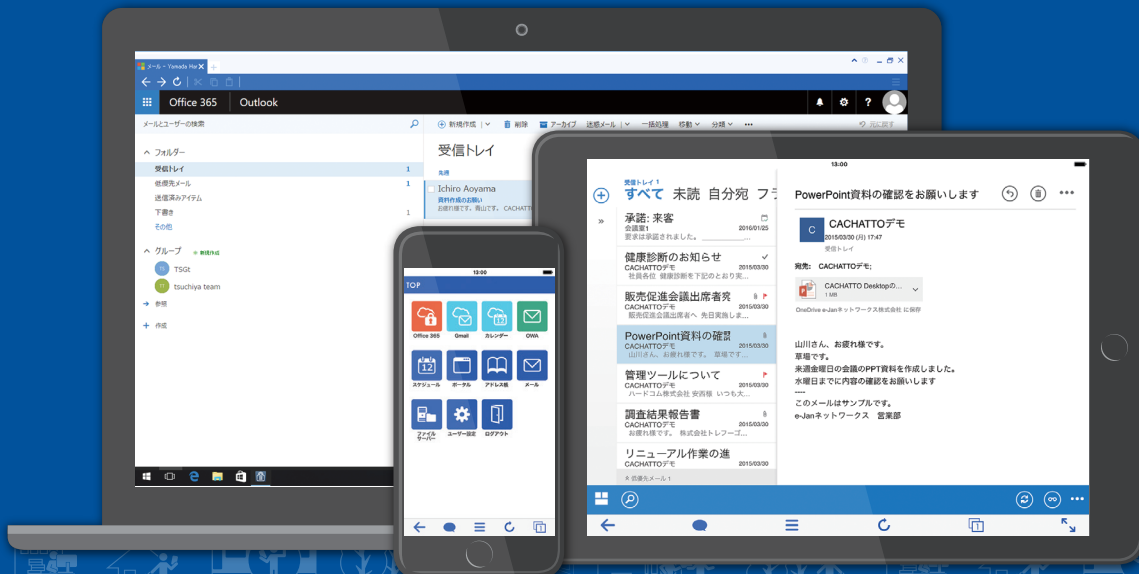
メール - Yamada Ha

Office 365 Outlook

メールとユーザーの検索

新規作成 | 削除 アーカイブ 迷惑メール 一括処理 移動 分類 ... 元に戻す

フォルダー
受信トレイ 1
仮優先メール 1
送信済みアイテム
下書き 1
その他

グループ 新規作成
TSGt
tsuchiya team
参照
作成

受信トレイ
先週
Ichiro Aoyama
資料作成のお願い
お疲れ様です。青山です。 CACHATTO

13:00
TOP
Office 365
Gmail
カレンダー
OWA
スケジュール
ポータル
アドレス帳
メール
ファイルサーバー
ユーザー設定
ログアウト

13:00
受信トレイ 1
すべて 未読 自分宛 フラ
承認: 来客
会議室1 2016/01/25
要求は承認されました。
健康診断のお知らせ
CACHATTOデモ 2015/03/30
社員各位 健康診断を下記のとおり実...
販売促進会議出席者宛
CACHATTOデモ 2015/03/30
販売促進会議出席者へ 先日実施し...
PowerPoint資料の確認
CACHATTOデモ 2015/03/30
山川さん、お疲れ様です。 草場です
管理ツールについて
CACHATTOデモ 2015/03/30
ハードコム株式会社 安西様 いつも大...
調査結果報告書
CACHATTOデモ 2015/03/30
お疲れ様です。 株式会社トレフーゴ...
リニューアル作業の進
※ 仮優先メール 1

PowerPoint資料の確認をお願いします
CACHATTOデモ
2015/03/30 (月) 17:47
受信トレイ
宛先: CACHATTOデモ;
CACHATTO Desktopの...
1 MB
OneDrive e-Janネットワークス株式会社 に保存

山川さん、お疲れ様です。
草場です。
来週金曜日の会議のPPT資料を作成しました。
水曜日までに内容の確認をお願いします
----
このメールはサンプルです。
e-Janネットワークス 営業部